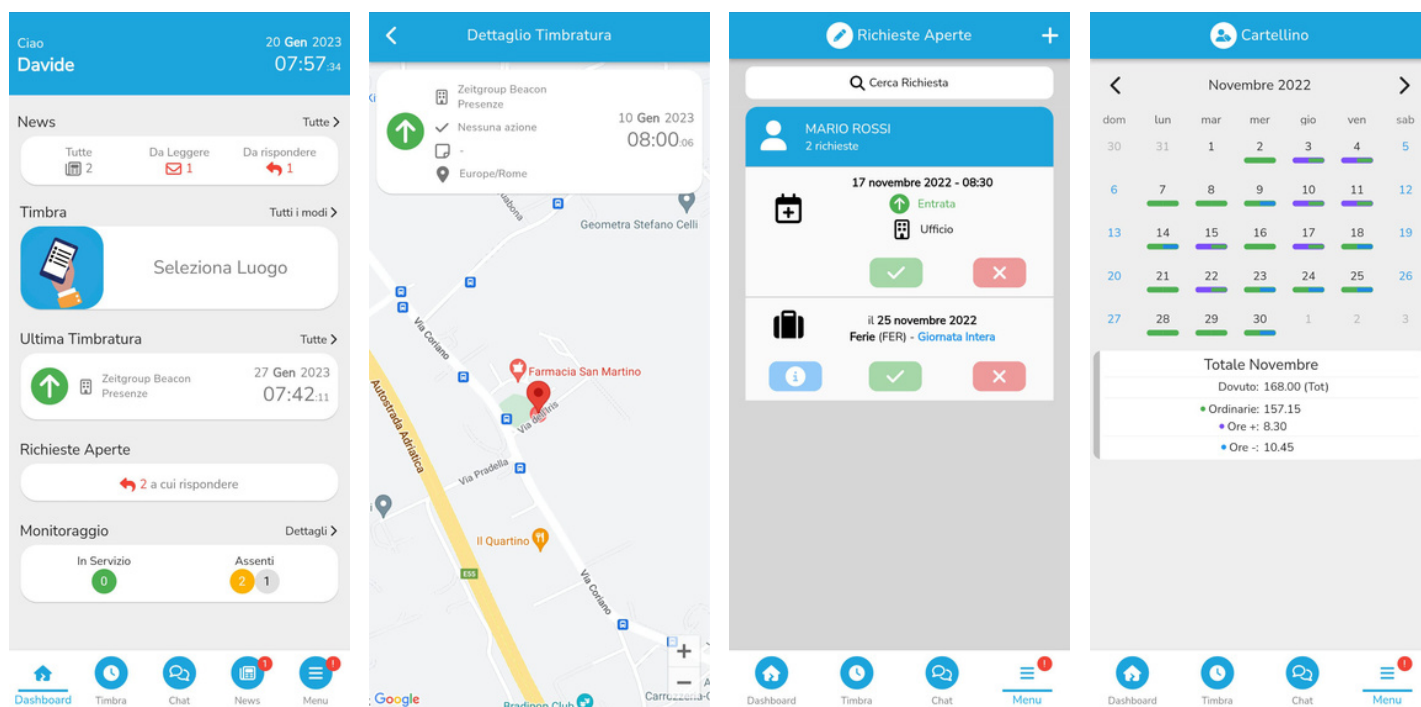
Ciao
Davide
20 Gen 2023
07:57:34

News
Tutte
Tutte 2
Da Leggere 1
Da rispondere 1

Timbra
Tutti i modi
Seleziona Luogo

Ultima Timbratura
Tutte
Zeitgroup Beacon
Presenze
27 Gen 2023
07:42:11

Richieste Aperte
2 a cui rispondere

Monitoraggio
Dettagli
In Servizio
0
Assenti
2 1

Dashboard
Timbra
Chat
News
Menu

Dettaglio Timbratura
Zeitgroup Beacon
Presenze
Nessuna azione
-
Europe/Rome
10 Gen 2023
08:00:06
Geometra Stefano Celli
Via Coriano
Farmacia San Martino
Autostrada Adriatica
Via Pradella
Il Quartino
E55
Via Coriano
Google
Bradipop Club
Carrozzeria

Richieste Aperte
Cerca Richiesta
MARIO ROSSI
2 richieste
17 novembre 2022 - 08:30
Entrata
Ufficio
il 25 novembre 2022
Ferie (FER) - Giornata Intera
Dashboard
Timbra
Chat
Menu

Cartellino
Novembre 2022
| dom | lun | mar | mer | gio | ven | sab |
|---|---|---|---|---|---|---|
| 30 | 31 | 1 | 2 | 3 | 4 | 5 |
| 6 | 7 | 8 | 9 | 10 | 11 | 12 |
| 13 | 14 | 15 | 16 | 17 | 18 | 19 |
| 20 | 21 | 22 | 23 | 24 | 25 | 26 |
| 27 | 28 | 29 | 30 | 1 | 2 | 3 |

Totale Novembre
Dovuto: 168.00 (Tot)
Ordinarie: 157.15
Ore +: 8.30
Ore -: 10.45
Dashboard
Timbra
Chat
Menu